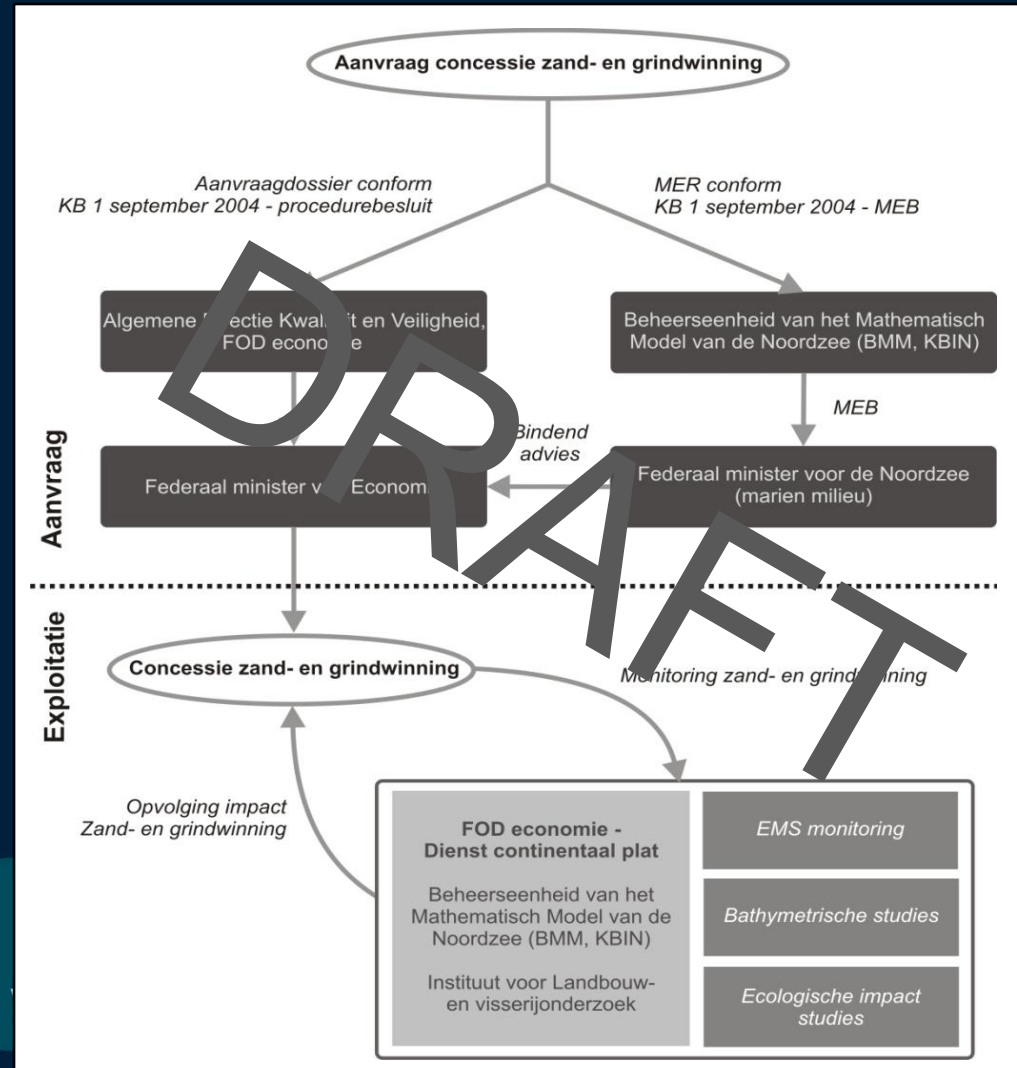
Aanvraag concessie zand- en grindwinning

Aanvraagdossier conform
KB 1 september 2004 - procedurebesluit

MER conform
KB 1 september 2004 - MEB

Algemene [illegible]ectie Kwali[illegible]t en Veiligheid, FOD econo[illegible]e

Beheerseenheid van het Mathematisch Model van de Noordzee (BMM, KBIN)

MEB

Bindend advies

Federaal minister v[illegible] Econom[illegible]

Federaal minister voor de Noordzee (marien milieu)

Aanvraag

DRAFT

Exploitatie

Concessie zand- en grindwinning

M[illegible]nitoring zand- en grind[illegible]ning

Opvolging impact
Zand- en grindwinning

FOD economie -
Dienst continentaal plat

Beheerseenheid van het Mathematisch Model van de Noordzee (BMM, KBIN)

Instituut voor Landbouw- en visserijonderzoek

EMS monitoring

Bathymetrische studies

Ecologische impact studies